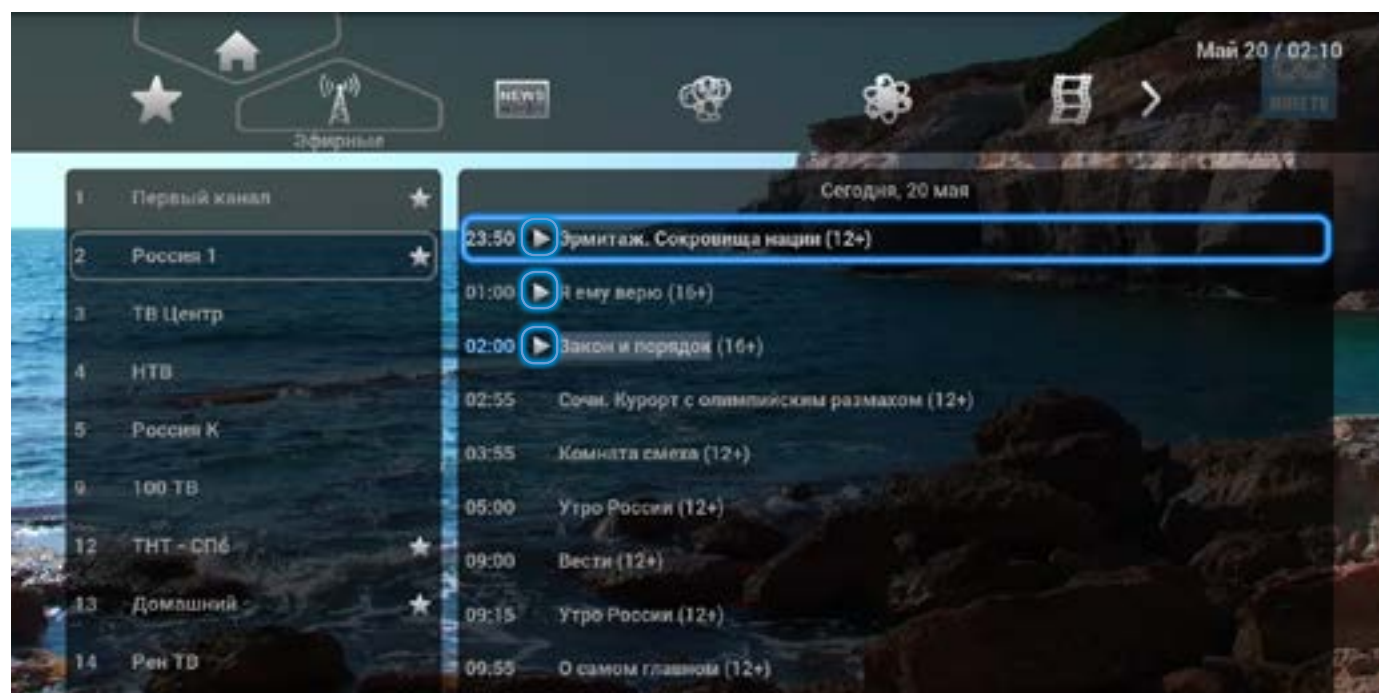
Эфирные

NEWS

Май 20 / 02:10

1 Первый канал
2 Россия 1
3 ТВ Центр
4 НТВ
5 Россия К
9 100 ТВ
12 ТНТ - СПб
13 Домашний
14 Рен ТВ

Сегодня, 20 мая

23:50 Эрмитаж. Сокровища нации (12+)
01:00 Я ему верю (16+)
02:00 Закон и порядок (16+)
02:55 Сочи. Курорт с олимпийским размахом (12+)
03:55 Комната смеха (12+)
05:00 Утро России (12+)
09:00 Вести (12+)
09:15 Утро России (12+)
09:55 О самом главном (12+)